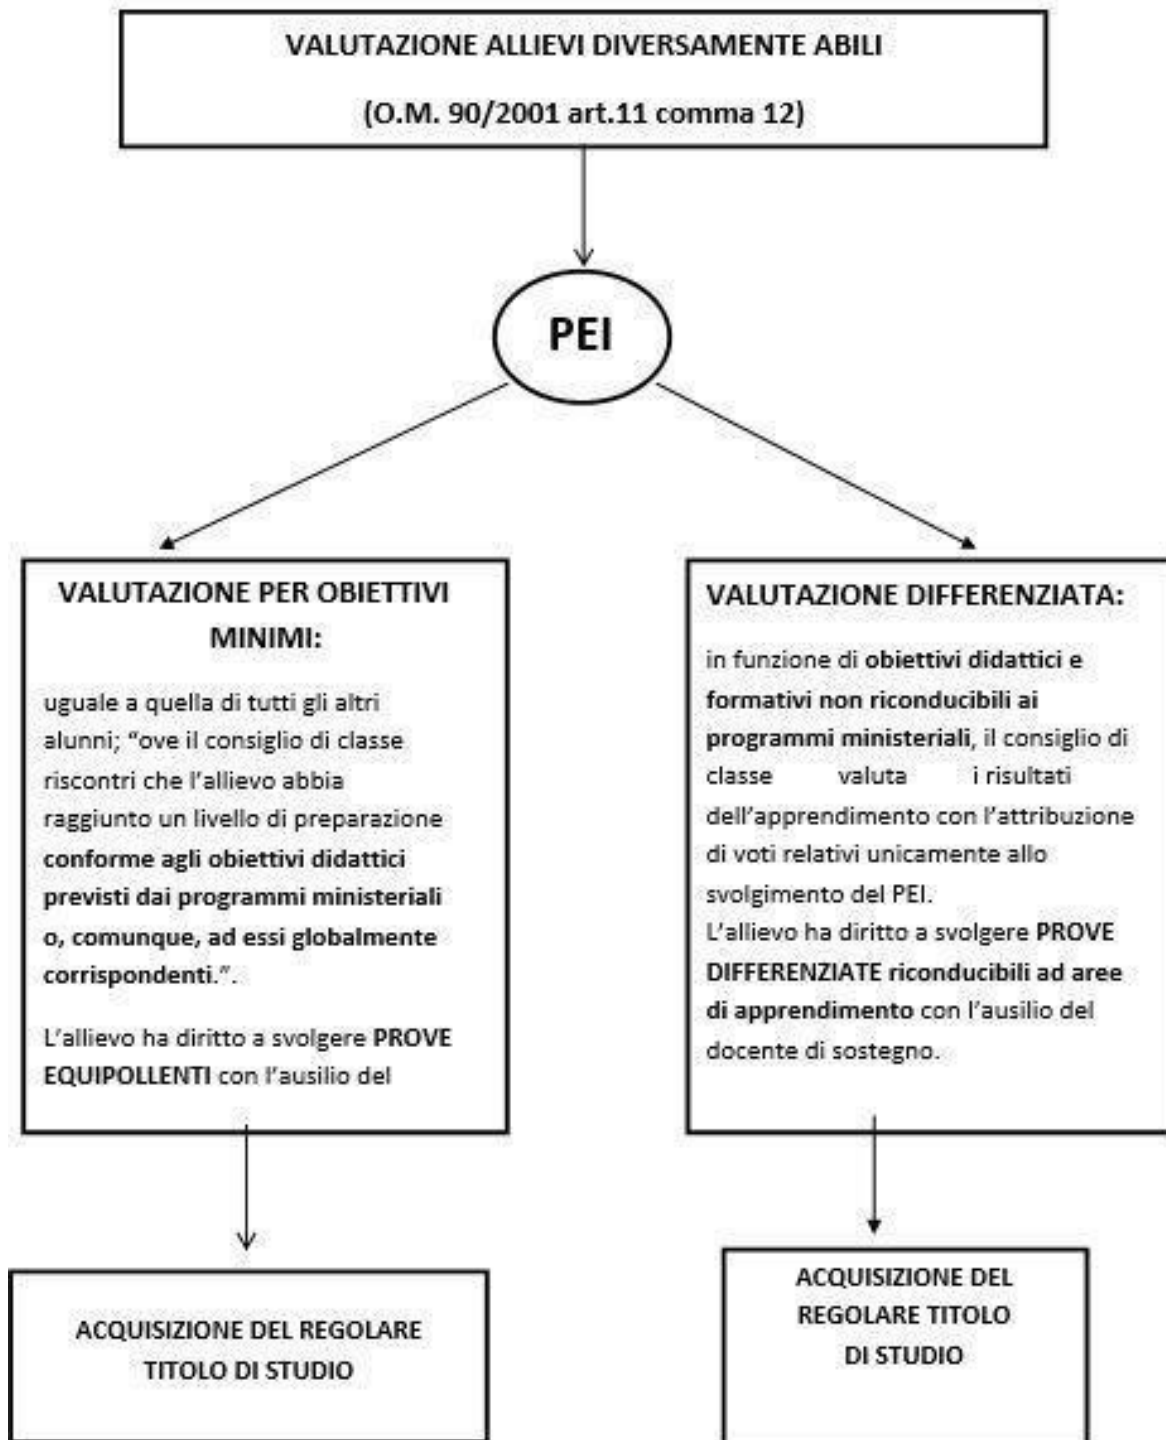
VALUTAZIONE ALLIEVI DIVERSAMENTE ABILI

(O.M. 90/2001 art.11 comma 12)

PEI

VALUTAZIONE PER OBIETTIVI MINIMI:

uguale a quella di tutti gli altri alunni; "ove il consiglio di classe riscontri che l'allievo abbia raggiunto un livello di preparazione conforme agli obiettivi didattici previsti dai programmi ministeriali o, comunque, ad essi globalmente corrispondenti.".

L'allievo ha diritto a svolgere PROVE EQUIPOLLENTI con l'ausilio del

ACQUISIZIONE DEL REGOLARE TITOLO DI STUDIO

VALUTAZIONE DIFFERENZIATA:

in funzione di obiettivi didattici e formativi non riconducibili ai programmi ministeriali, il consiglio di classe valuta i risultati dell'apprendimento con l'attribuzione di voti relativi unicamente allo svolgimento del PEI.
L'allievo ha diritto a svolgere PROVE DIFFERENZIATE riconducibili ad aree di apprendimento con l'ausilio del docente di sostegno.

ACQUISIZIONE DEL REGOLARE TITOLO DI STUDIO